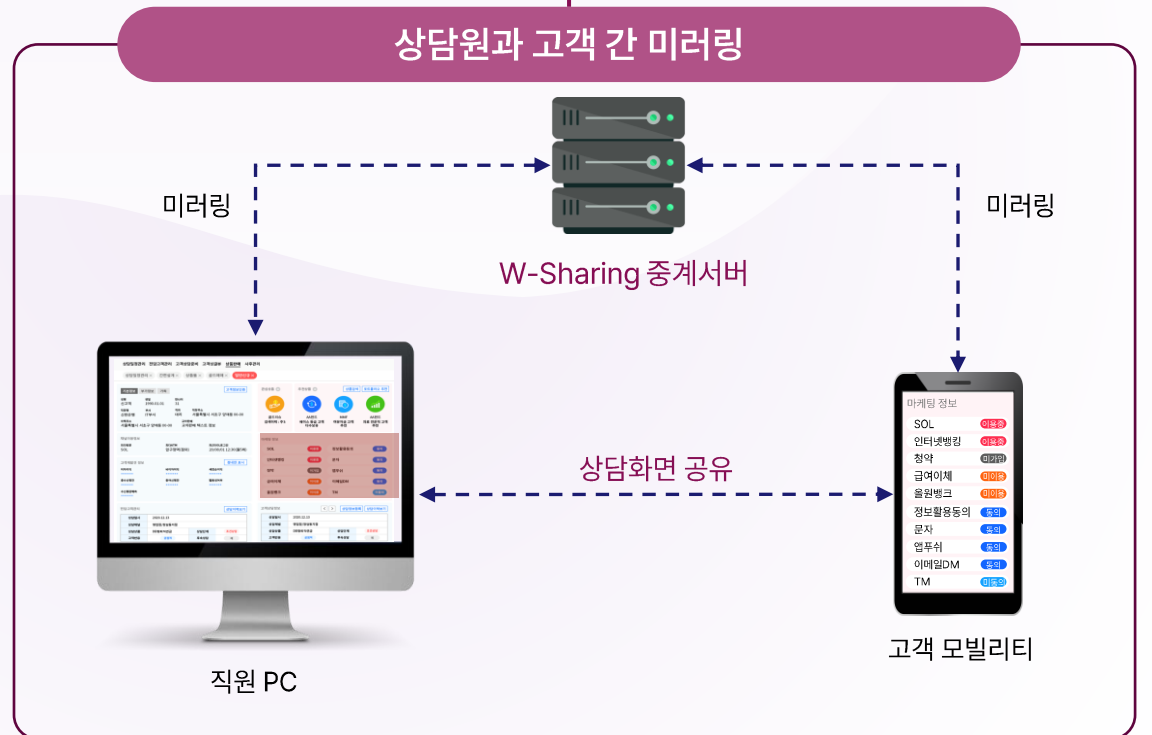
상담원과 고객 간 미러링

미러링

미러링

W-Sharing 중계서버

상담화면 공유

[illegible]

마케팅 정보

| SOL | 이용중 |
|---|---|
| 인터넷뱅킹 | 이용중 |
| 청약 | 미가입 |
| 급여이체 | 미이용 |
| 올원뱅크 | 미이용 |
| 정보활용동의 | 동의 |
| 문자 | 동의 |
| 앱푸쉬 | 동의 |
| 이메일DM | 동의 |
| TM | 미동의 |

직원 PC

고객 모빌리티